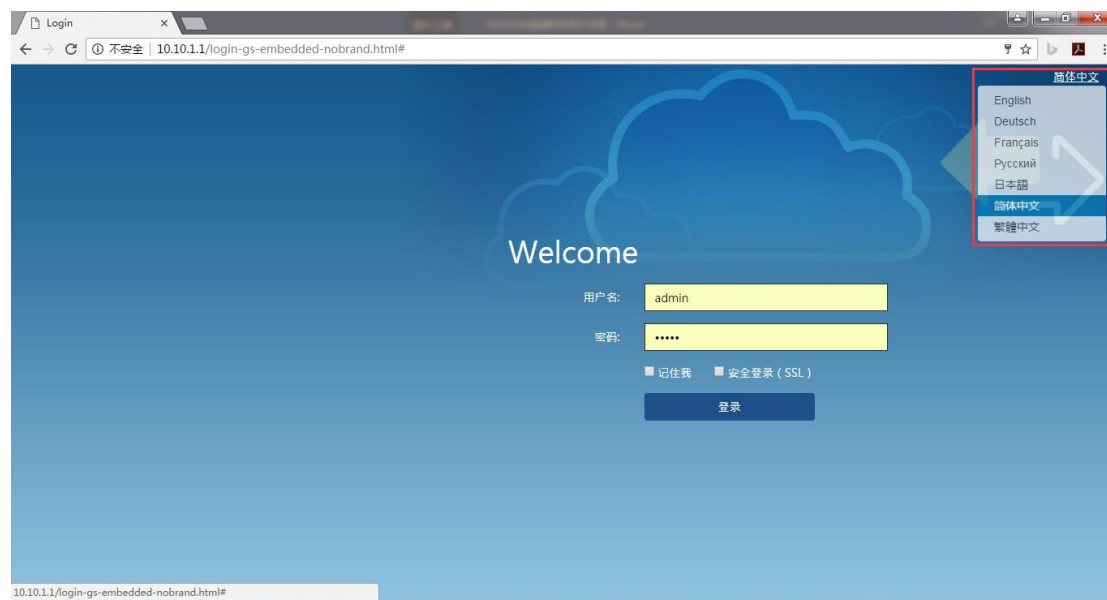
Login ×

← → C ⓘ 不安全 | 10.10.1.1/login-gs-embedded-nobrand.html#

简体中文
English
Deutsch
Français
Русский
日本語
简体中文
繁體中文

Welcome

用户名: admin

密码: •••••

记住我 安全登录（SSL）

登录

10.10.1.1/login-gs-embedded-nobrand.html#